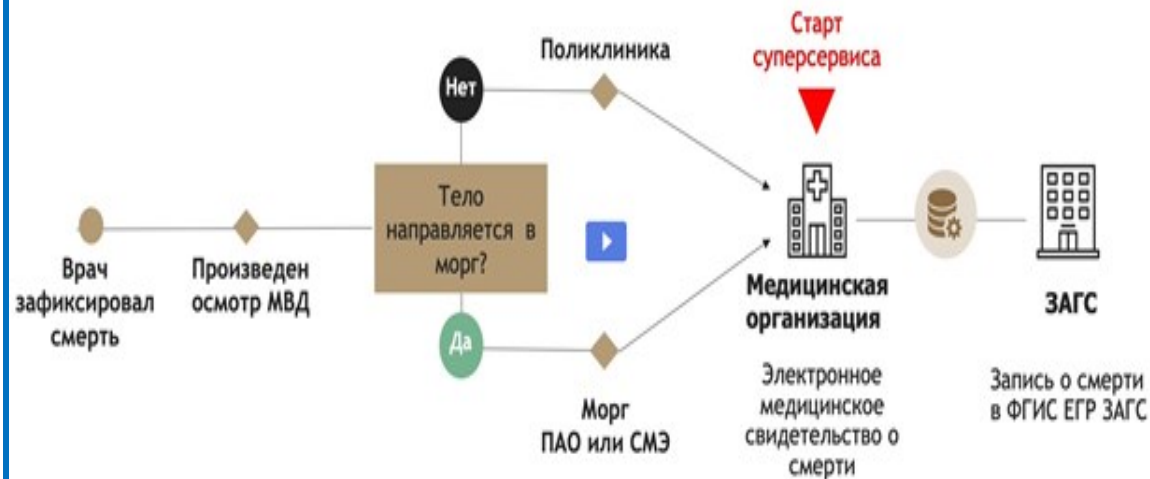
Старт суперсервиса

Поликлиника

Нет

Тело направляется в морг?

Да

Врач зафиксировал смерть

Произведен осмотр МВД

Морг ПАО или СМЭ

Медицинская организация

Электронное медицинское свидетельство о смерти

ЗАГС

Запись о смерти в ФГИС ЕГР ЗАГС